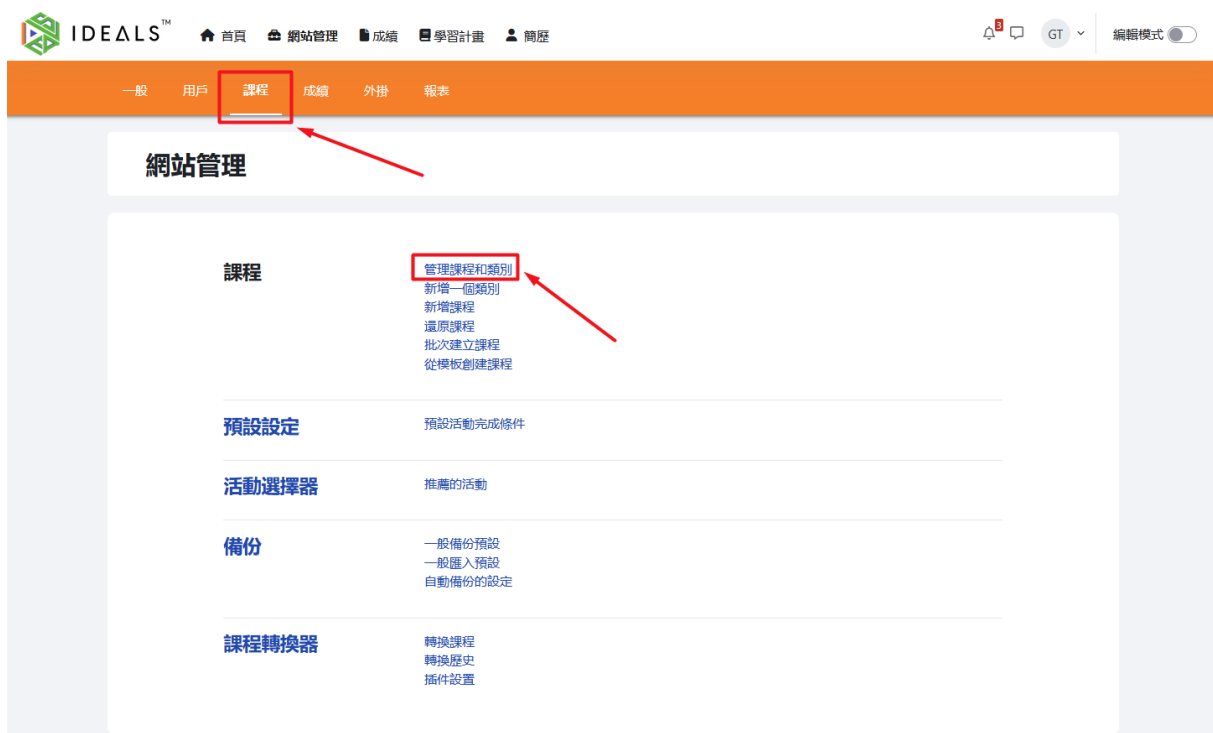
IDEALS™ 首頁 網站管理 成績 學習計畫 簡歷

3 GT 編輯模式

一般 用戶 課程 成績 外掛 報表

網站管理

課程
管理課程和類別
新增一個類別
新增課程
還原課程
批次建立課程
從模板創建課程

預設設定
預設活動完成條件

活動選擇器
推薦的活動

備份
一般備份預設
一般匯入預設
自動備份的設定

課程轉換器
轉換課程
轉換歷史
插件設置